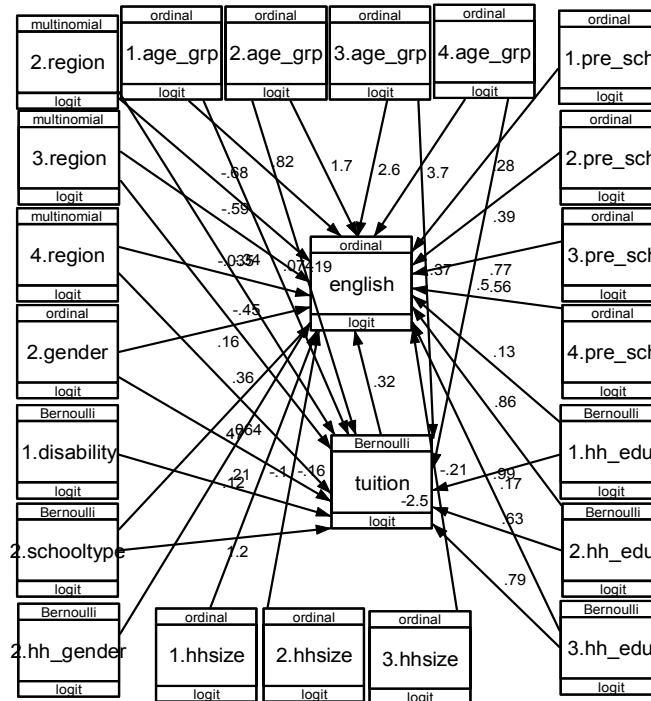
multinomial
2.region
logit

ordinal
1.age_grp
logit

ordinal
2.age_grp
logit

ordinal
3.age_grp
logit

ordinal
4.age_grp
logit

ordinal
1.pre_sch
logit

multinomial
3.region
logit

ordinal
2.pre_sch
logit

multinomial
4.region
logit

ordinal
3.pre_sch
logit

ordinal
2.gender
logit

ordinal
4.pre_sch
logit

Bernoulli
1.disability
logit

Bernoulli
1.hh_edu
logit

Bernoulli
2.schooltype
logit

Bernoulli
2.hh_edu
logit

Bernoulli
2.hh_gender
logit

Bernoulli
3.hh_edu
logit

ordinal
english
logit

Bernoulli
tuition
-2.5
logit

ordinal
1.hhsize
logit

ordinal
2.hhsize
logit

ordinal
3.hhsize
logit

-.68
82
1.7
2.6
3.7
.28
-.59
.39
-.0334
.0719
.37
.77
.5.56
-.45
.16
.13
.36
.32
.86
.4864
-.21
.21
-.1
-.16
.99
.12
.17
.63
1.2
.79